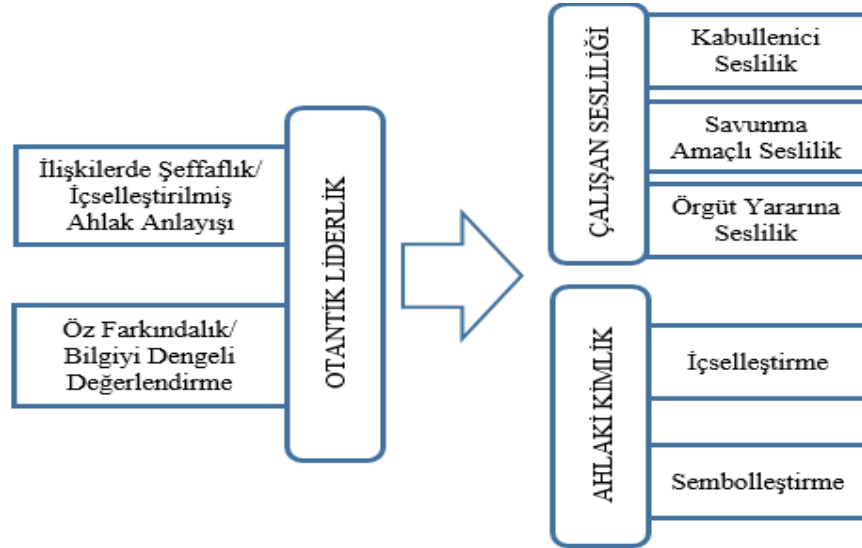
İlişkilerde Şeffaflık/ İçselleştirilmiş Ahlak Anlayışı

Öz Farkındalık/ Bilgiyi Dengeli Değerlendirme

OTANTİK LİDERLİK

ÇALIŞAN SESLİLİĞİ

Kabullenici Seslilik

Savunma Amaçlı Seslilik

Örgüt Yararına Seslilik

AHLAKİ KİMLİK

İçselleştirme

Sembolleştirme